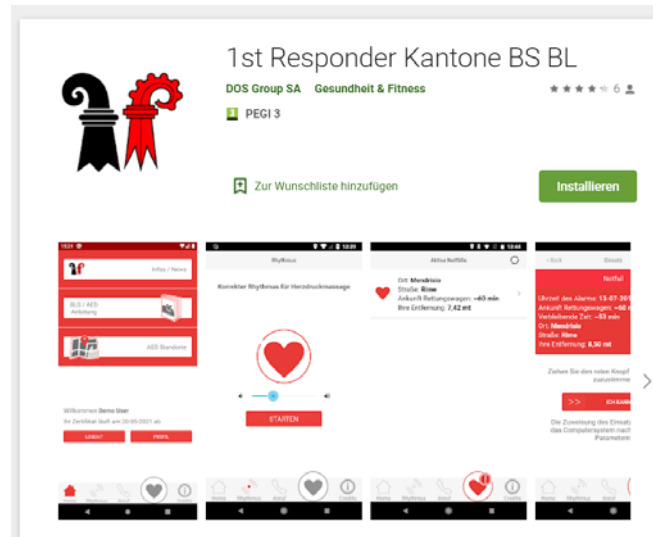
1st Responder Kantone BS BL

DOS Group SA Gesundheit & Fitness

6

PEGI 3

Zur Wunschliste hinzufügen

Installieren

Infos / News

BLS / AED Anleitung

AED Standorte

Willkommen Demo User

Ihr Zertifikat läuft am 20.05.2021 ab

LOGOUT

PROFIL

Rhythmus

Korrekter Rhythmus für Herzdruckmassage

STARTEN

Aktive Notfälle

Ort: Mendrisio
Straße: Rime
Ankunft Rettungswagen: ~60 min
Ihre Entfernung: 7,42 mt

< Back

Einsatz

Notfall

Uhrzeit des Alarms: 13-07-201
Ankunft Rettungswagen: ~60
Verbleibende Zeit: ~53 min
Ort: Mendrisio
Straße: Rime
Ihre Entfernung: 8,50 mt

Ziehen Sie den roten Knopf

ICH KANN

Die Zuweisung des Einsatz
Computersystem nach
Parametern

Home Rhythmus Anruf Credits